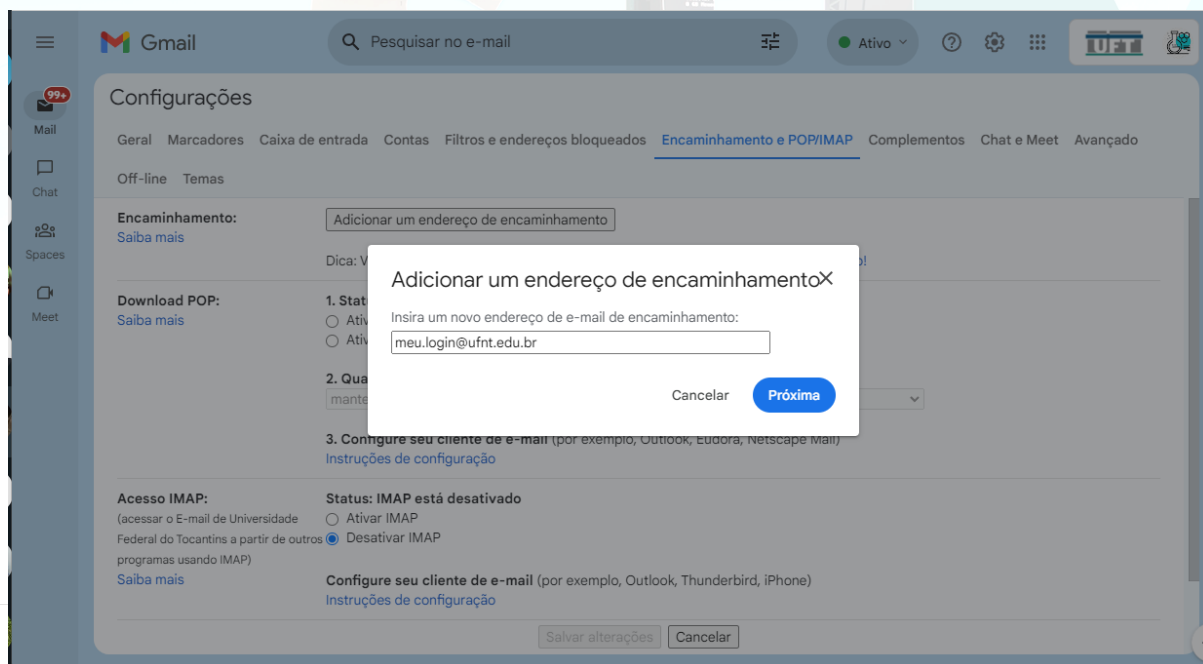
Gmail

Pesquisar no e-mail

Ativo

UFT

99+
Mail

Chat

Spaces

Meet

Configurações

Geral Marcadores Caixa de entrada Contas Filtros e endereços bloqueados Encaminhamento e POP/IMAP Complementos Chat e Meet Avançado

Off-line Temas

Encaminhamento:
Saiba mais

Adicionar um endereço de encaminhamento

Dica: V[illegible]

Download POP:
Saiba mais

1. Stat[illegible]
Ativ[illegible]
Ativ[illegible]

2. Qua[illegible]
mante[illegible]

3. Configure seu cliente de e-mail (por exemplo, Outlook, Eudora, Netscape Mail)
Instruções de configuração

Acesso IMAP:
(acessar o E-mail de Universidade Federal do Tocantins a partir de outros programas usando IMAP)
Saiba mais

Status: IMAP está desativado
Ativar IMAP
Desativar IMAP

Configure seu cliente de e-mail (por exemplo, Outlook, Thunderbird, iPhone)
Instruções de configuração

Salvar alterações Cancelar

Adicionar um endereço de encaminhamento

Insira um novo endereço de e-mail de encaminhamento:

meu.login@ufnt.edu.br

Cancelar Próxima